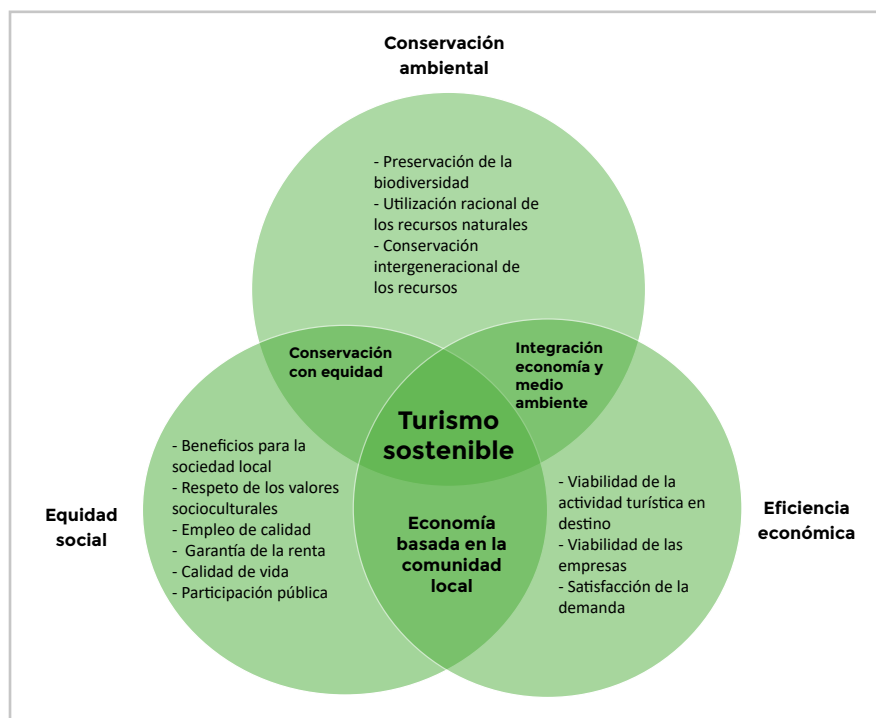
Conservación ambiental

- Preservación de la biodiversidad
- Utilización racional de los recursos naturales
- Conservación intergeneracional de los recursos

Conservación con equidad

Integración economía y medio ambiente

Turismo sostenible

Equidad social

- Beneficios para la sociedad local
- Respeto de los valores socioculturales
- Empleo de calidad
- Garantía de la renta
- Calidad de vida
- Participación pública

Economía basada en la comunidad local

- Viabilidad de la actividad turística en destino
- Viabilidad de las empresas
- Satisfacción de la demanda

Eficiencia económica